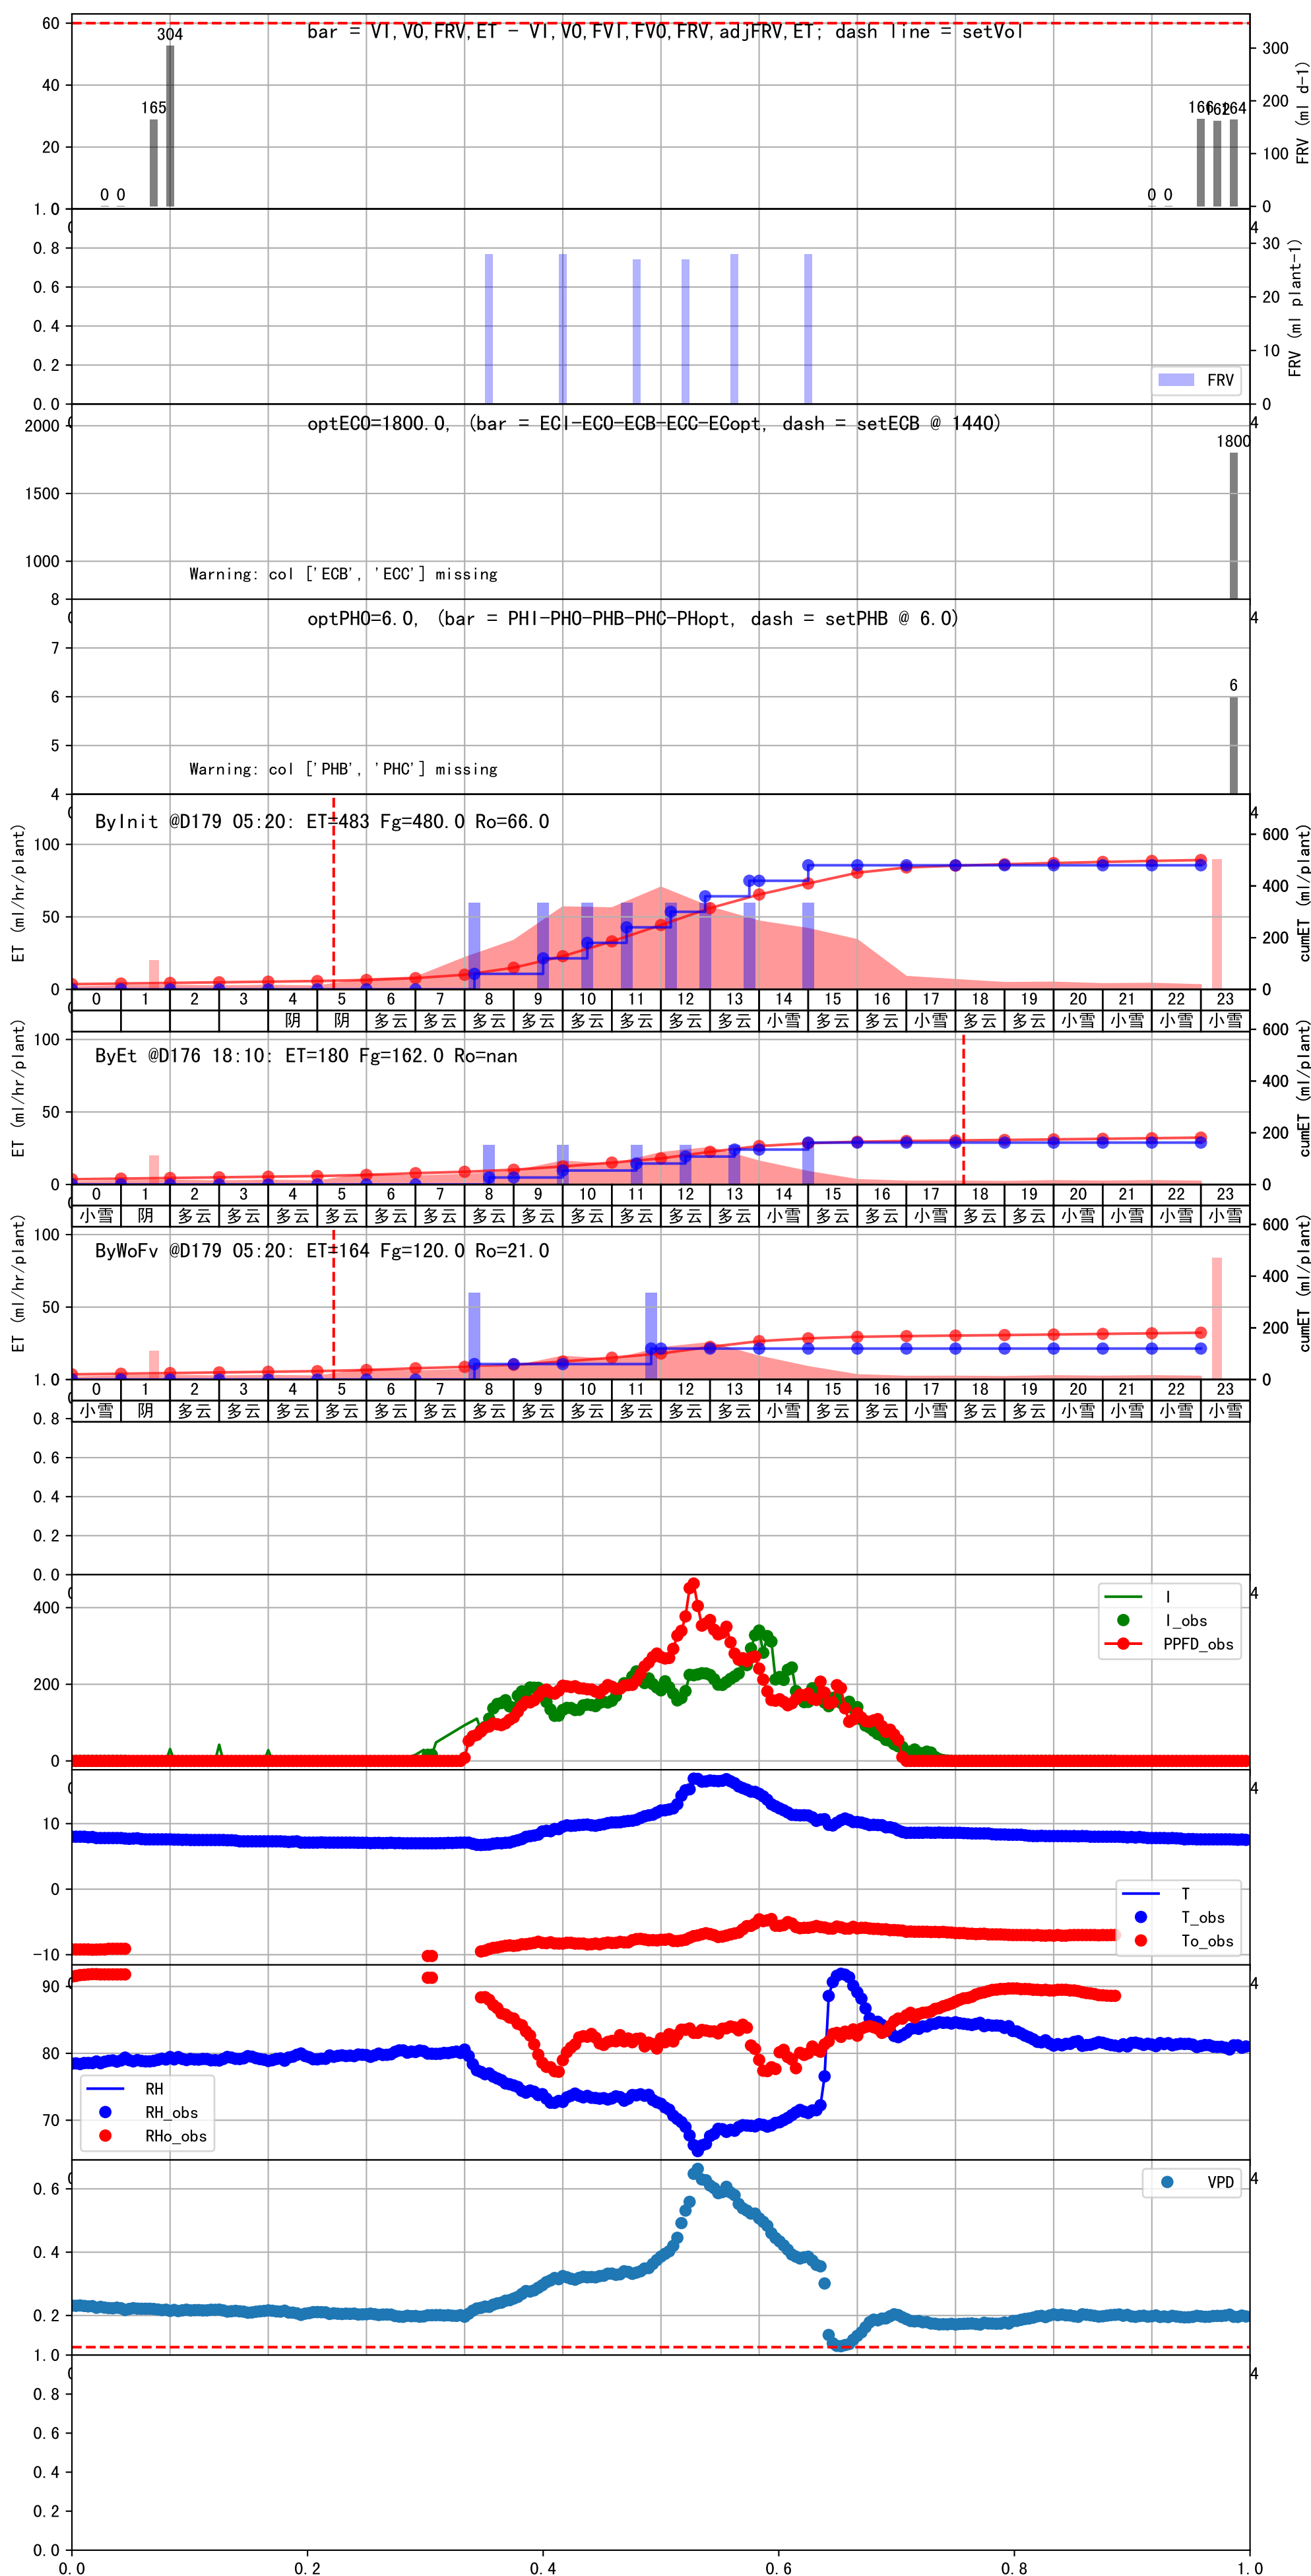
bar = VI,VO,FRV,ET - VI,VO,FVI,FVO,FRV,adjFRV,ET; dash line = setVol

60
40
20
1.0
304
165
0 0
0 0
166 162 164
300
200
100
0
FRV (ml d-1)

0.8
0.6
0.4
0.2
0.0
30
20
10
0
FRV (ml plant-1)
FRV

optECO=1800.0, (bar = ECI-ECO-ECB-ECC-ECopt, dash = setECB @ 1440)
2000
1500
1000
1800
Warning: col ['ECB', 'ECC'] missing

optPHO=6.0, (bar = PHI-PHO-PHB-PHC-PHopt, dash = setPHB @ 6.0)
8
7
6
5
4
6
Warning: col ['PHB', 'PHC'] missing

ByInit @D179 05:20: ET=483 Fg=480.0 Ro=66.0
ET (ml/hr/plant)
100
50
0
600
400
200
0
cumET (ml/plant)

| 0 | 1 | 2 | 3 | 4 | 5 | 6 | 7 | 8 | 9 | 10 | 11 | 12 | 13 | 14 | 15 | 16 | 17 | 18 | 19 | 20 | 21 | 22 | 23 |
|---|---|---|---|---|---|---|---|---|---|---|---|---|---|---|---|---|---|---|---|---|---|---|---|
| | | | | 阴 | 阴 | 多云 | 多云 | 多云 | 多云 | 多云 | 多云 | 多云 | 多云 | 小雪 | 多云 | 多云 | 小雪 | 多云 | 多云 | 小雪 | 小雪 | 小雪 | 小雪 |

ByEt @D176 18:10: ET=180 Fg=162.0 Ro=nan
ET (ml/hr/plant)
100
50
0
600
400
200
0
cumET (ml/plant)

| 0 | 1 | 2 | 3 | 4 | 5 | 6 | 7 | 8 | 9 | 10 | 11 | 12 | 13 | 14 | 15 | 16 | 17 | 18 | 19 | 20 | 21 | 22 | 23 |
|---|---|---|---|---|---|---|---|---|---|---|---|---|---|---|---|---|---|---|---|---|---|---|---|
| 小雪 | 阴 | 多云 | 多云 | 多云 | 多云 | 多云 | 多云 | 多云 | 多云 | 多云 | 多云 | 多云 | 多云 | 小雪 | 多云 | 多云 | 小雪 | 多云 | 多云 | 小雪 | 小雪 | 小雪 | 小雪 |

ByWoFv @D179 05:20: ET=164 Fg=120.0 Ro=21.0
ET (ml/hr/plant)
100
50
1.0
600
400
200
0
cumET (ml/plant)

| 0 | 1 | 2 | 3 | 4 | 5 | 6 | 7 | 8 | 9 | 10 | 11 | 12 | 13 | 14 | 15 | 16 | 17 | 18 | 19 | 20 | 21 | 22 | 23 |
|---|---|---|---|---|---|---|---|---|---|---|---|---|---|---|---|---|---|---|---|---|---|---|---|
| 小雪 | 阴 | 多云 | 多云 | 多云 | 多云 | 多云 | 多云 | 多云 | 多云 | 多云 | 多云 | 多云 | 多云 | 小雪 | 多云 | 多云 | 小雪 | 多云 | 多云 | 小雪 | 小雪 | 小雪 | 小雪 |

0.8
0.6
0.4
0.2
0.0

400
200
0
I
I_obs
PPFD_obs

10
0
-10
T
T_obs
To_obs

90
80
70
RH
RH_obs
RHo_obs

0.6
0.4
0.2
1.0
VPD

0.8
0.6
0.4
0.2
0.0
0.0
0.2
0.4
0.6
0.8
1.0